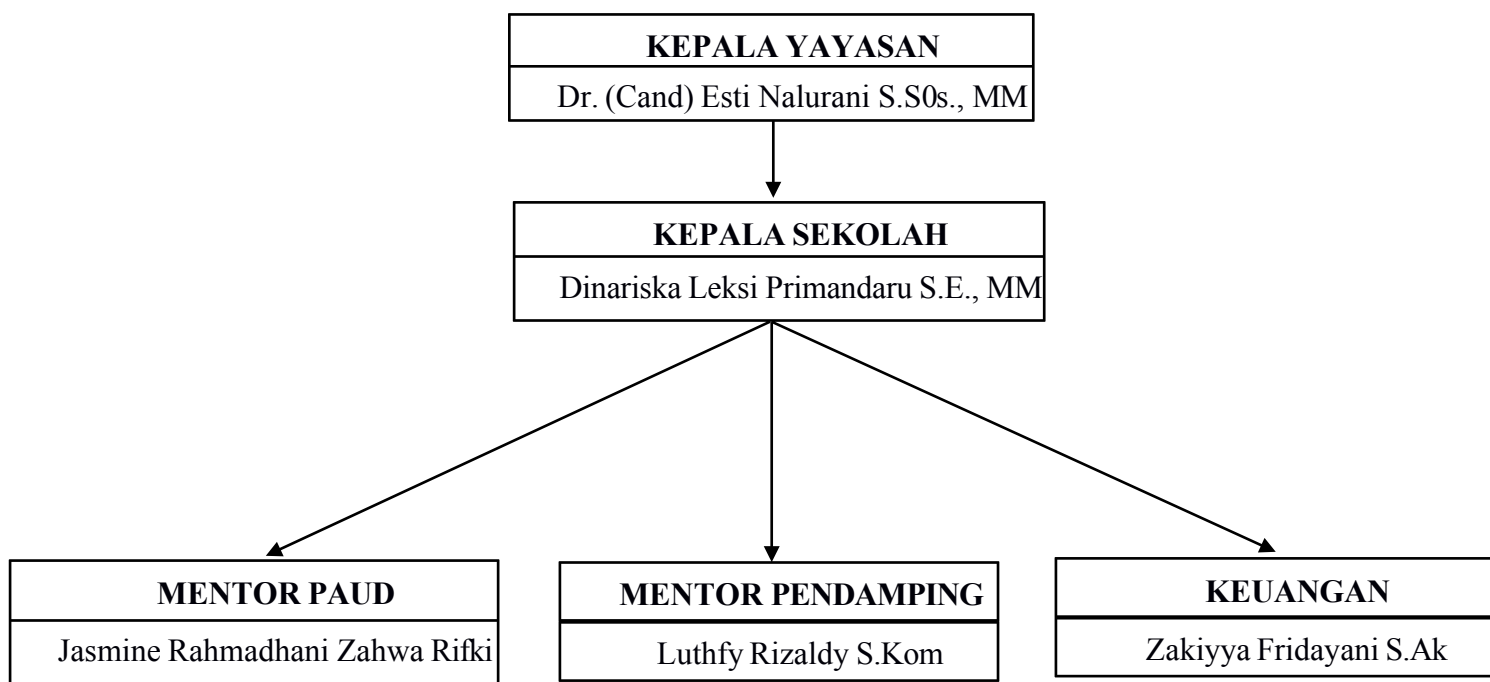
KEPALA YAYASAN
Dr. (Cand) Esti Nalurani S.S0s., MM

KEPALA SEKOLAH
Dinariska Leksi Primandaru S.E., MM

MENTOR PAUD
Jasmine Rahmadhani Zahwa Rifki

MENTOR PENDAMPING
Luthfy Rizaldy S.Kom

KEUANGAN
Zakiyya Fridayani S.Ak